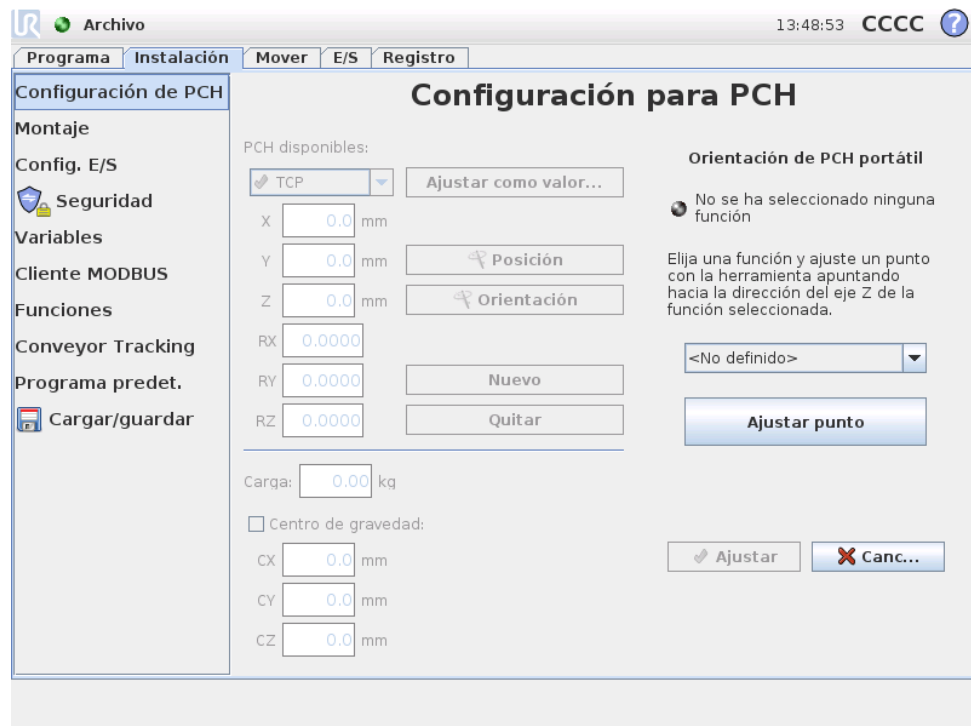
Archivo

13:48:53 CCCC ?

Programa | Instalación | Mover | E/S | Registro

Configuración de PCH
Montaje
Config. E/S
Seguridad
Variables
Cliente MODBUS
Funciones
Conveyor Tracking
Programa predet.
Cargar/guardar

Configuración para PCH

PCH disponibles:

TCP

Ajustar como valor...

X 0.0 mm

Y 0.0 mm

Posición

Z 0.0 mm

Orientación

RX 0.0000

RY 0.0000

Nuevo

RZ 0.0000

Quitar

Carga: 0.00 kg

Centro de gravedad:

CX 0.0 mm

CY 0.0 mm

CZ 0.0 mm

Orientación de PCH portátil

No se ha seleccionado ninguna función

Elija una función y ajuste un punto con la herramienta apuntando hacia la dirección del eje Z de la función seleccionada.

<No definido>

Ajustar punto

Ajustar

Canc...